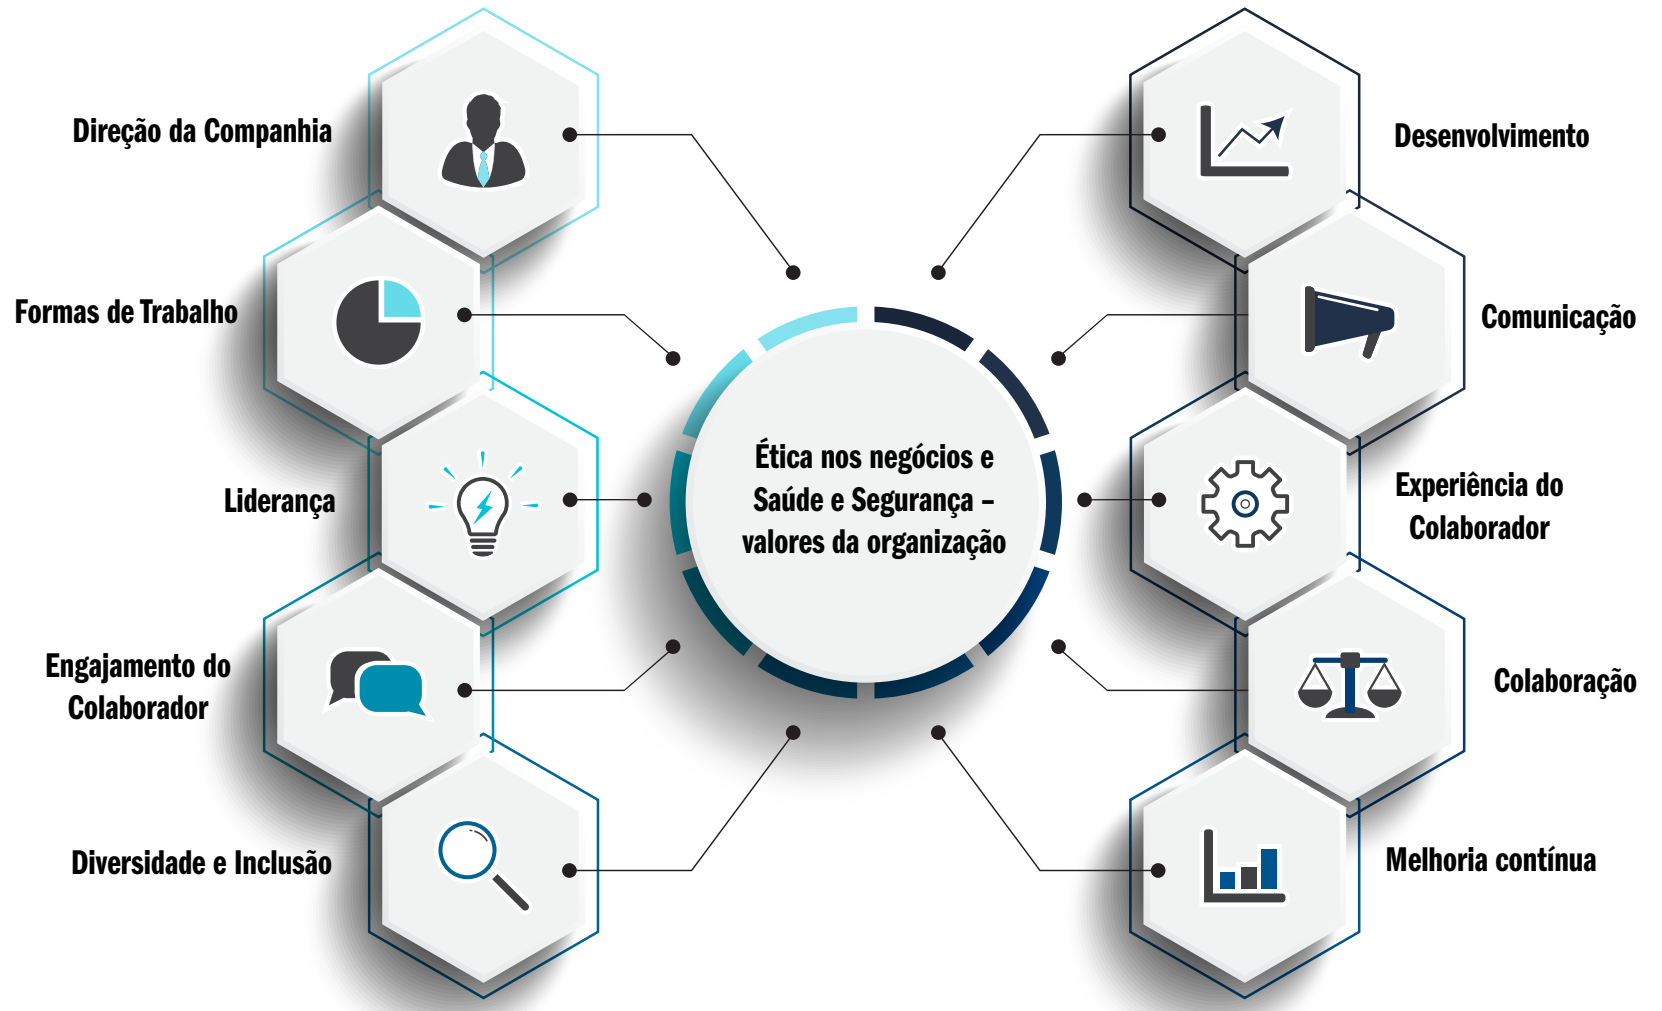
Ética nos negócios e Saúde e Segurança – valores da organização

Direção da Companhia

Formas de Trabalho

Liderança

Engajamento do Colaborador

Diversidade e Inclusão

Desenvolvimento

Comunicação

Experiência do Colaborador

Colaboração

Melhoria contínua